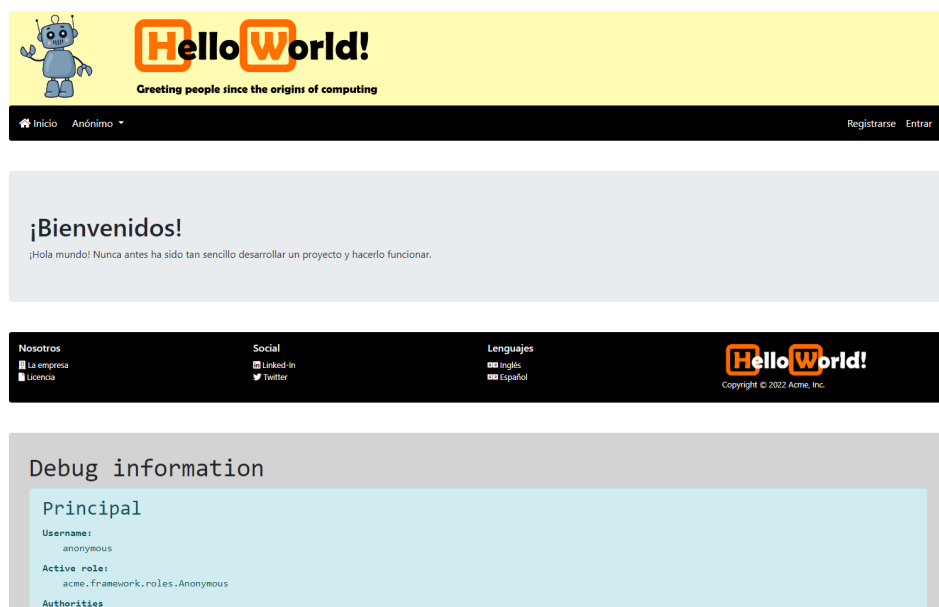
HelloWorld!
Greeting people since the origins of computing

Inicio Anónimo

Registrarse Entrar

¡Bienvenidos!

¡Hola mundo! Nunca antes ha sido tan sencillo desarrollar un proyecto y hacerlo funcionar.

Nosotros
La empresa
Licencia

Social
Linked-In
Twitter

Lenguajes
Inglés
Español

HelloWorld!
Copyright © 2022 Acme, Inc.

Debug information

Principal

Username:
anonymous

Active role:
acme.framework.roles.Anonymous

Authorities